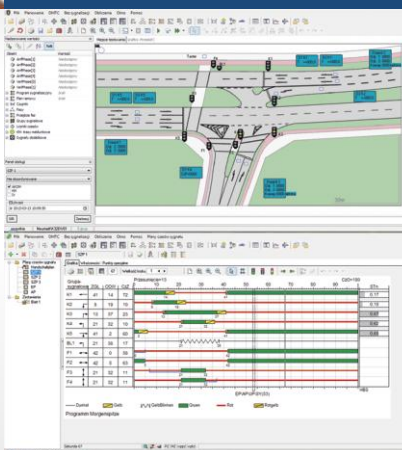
Plik Parowanie SMPC Bezpieczny Wlkarta Okno Pomoc

Program Morgenspitze

Dunkel Gelb GelbBlinken Grün Rot Rotgelb

Gruppe sygnalizacji

K1
K2
K3
K4
K5
BL1
P1
P2
P3
P4

Plany czasów sygnałów
Zmienne
Dodatkowe

Sekunda 47